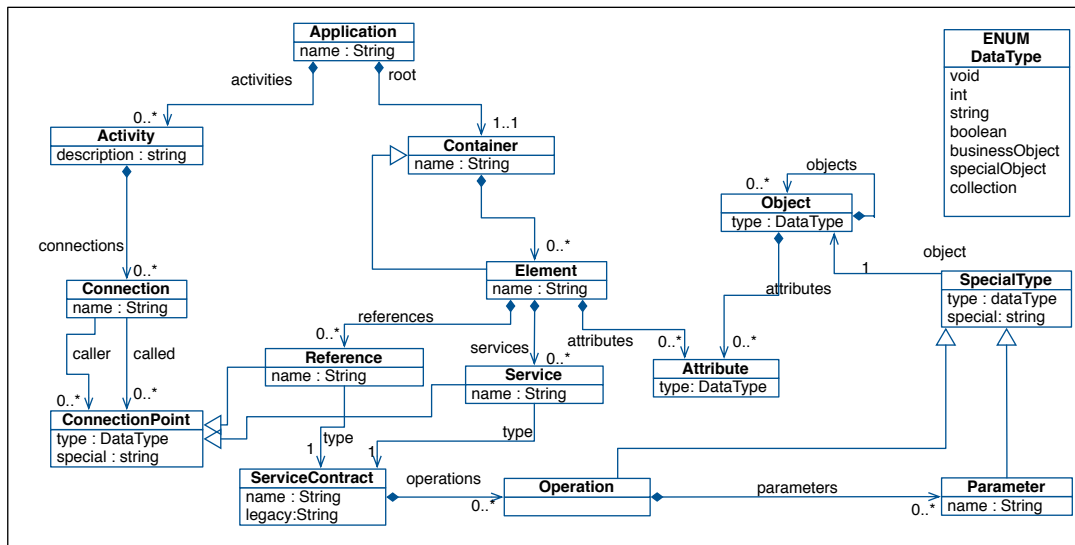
Application
name : String

activities
root

0..*
1..1

Activity
description : string

Container
name : String

ENUM
DataType
void
int
string
boolean
businessObject
specialObject
collection

objects
0..*

Object
type : DataType

object
1

connections
0..*

0..*

Element
name : String

SpecialType
type : dataType
special: string

attributes

Connection
name : String

references
0..*

attributes
services
0..*
0..*
0..*

caller
called

Reference
name : String

Service
name : String

Attribute
type: DataType

0..*
0..*

ConnectionPoint
type : DataType
special : string

1
type
type
1

ServiceContract
name : String
legacy:String

operations
0..*

Operation

parameters
0..*

Parameter
name : String